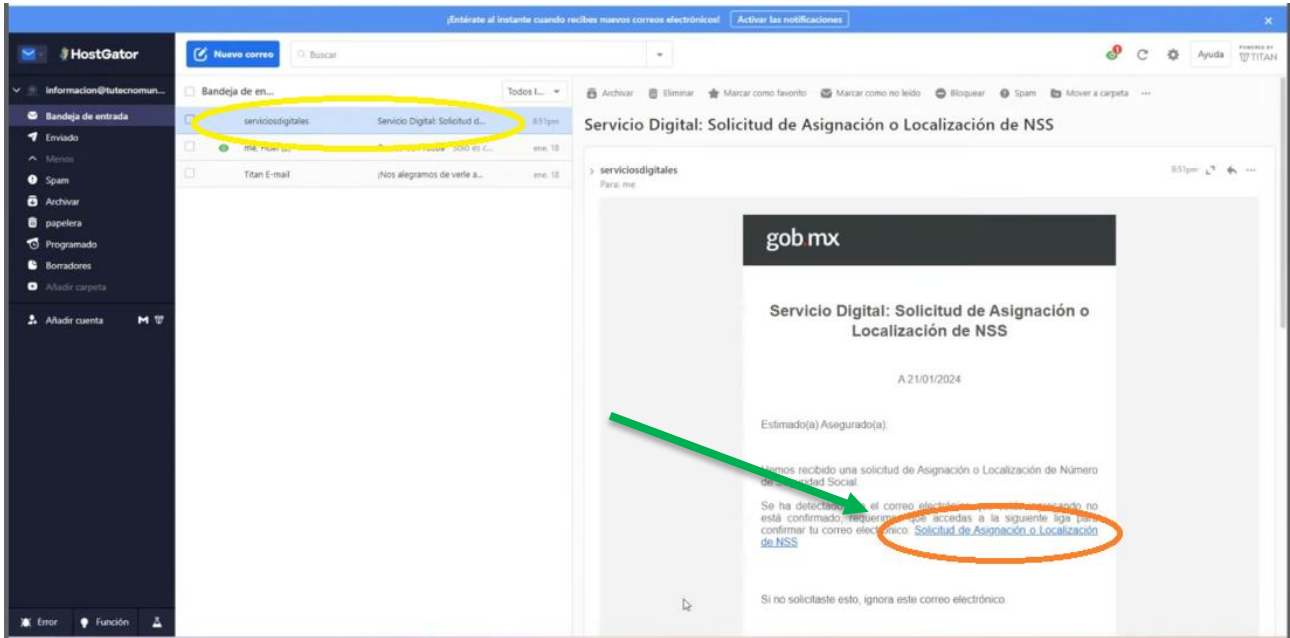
¡Entérate al instante cuando recibes nuevos correos electrónicos! Activar las notificaciones

HostGator

Nuevo correo

Buscar

Ayuda

POWERED BY TITAN

informacion@tutecnomun...

Bandeja de entrada

Enviado

Menos

Spam

Archivar

papelera

Programado

Borradores

Añadir carpeta

Añadir cuenta

Error

Función

Bandeja de en...

Todos l...

serviciosdigitales | Servicio Digital: Solicitud d... | 8:51pm

me, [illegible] | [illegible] Solo es c... | ene. 18

Titan E-mail | ¡Nos alegramos de verle a... | ene. 18

Archivar Eliminar Marcar como favorito Marcar como no leído Bloquear Spam Mover a carpeta ···

Servicio Digital: Solicitud de Asignación o Localización de NSS

serviciosdigitales

Para: me

8:51pm

gob.mx

Servicio Digital: Solicitud de Asignación o Localización de NSS

A 21/01/2024

Estimado(a) Asegurado(a):

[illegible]emos recibido una solicitud de Asignación o Localización de Número de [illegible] Social.

Se ha detectado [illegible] el correo electrónico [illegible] no está confirmado, requerimos que accedas a la siguiente liga para confirmar tu correo electrónico: Solicitud de Asignación o Localización de NSS

Si no solicitaste esto, ignora este correo electrónico.